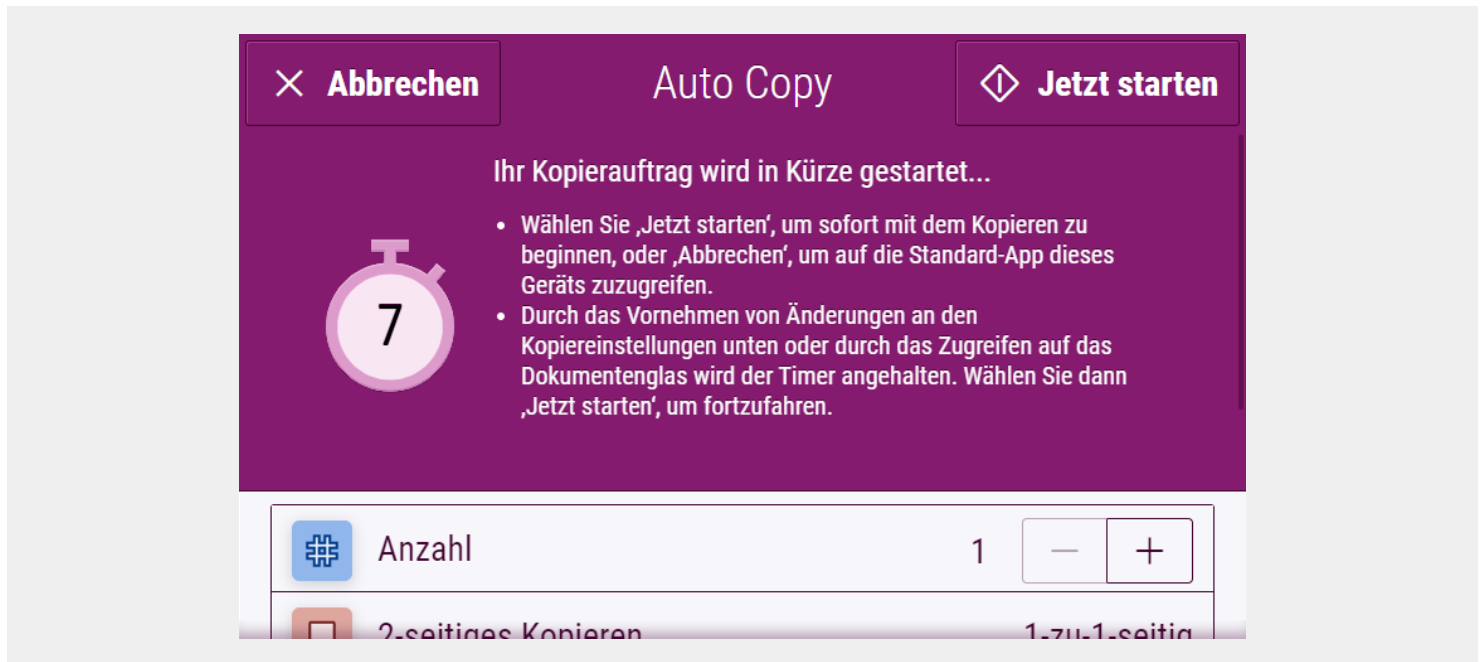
Abbrechen

Auto Copy

Jetzt starten

Ihr Kopierauftrag wird in Kürze gestartet...

7

- Wählen Sie ‚Jetzt starten‘, um sofort mit dem Kopieren zu beginnen, oder ‚Abbrechen‘, um auf die Standard-App dieses Geräts zuzugreifen.
- Durch das Vornehmen von Änderungen an den Kopiereinstellungen unten oder durch das Zugreifen auf das Dokumentenglas wird der Timer angehalten. Wählen Sie dann ‚Jetzt starten‘, um fortzufahren.

Anzahl 1 — +

2-seitiges Kopieren 1-zu-1-seitig